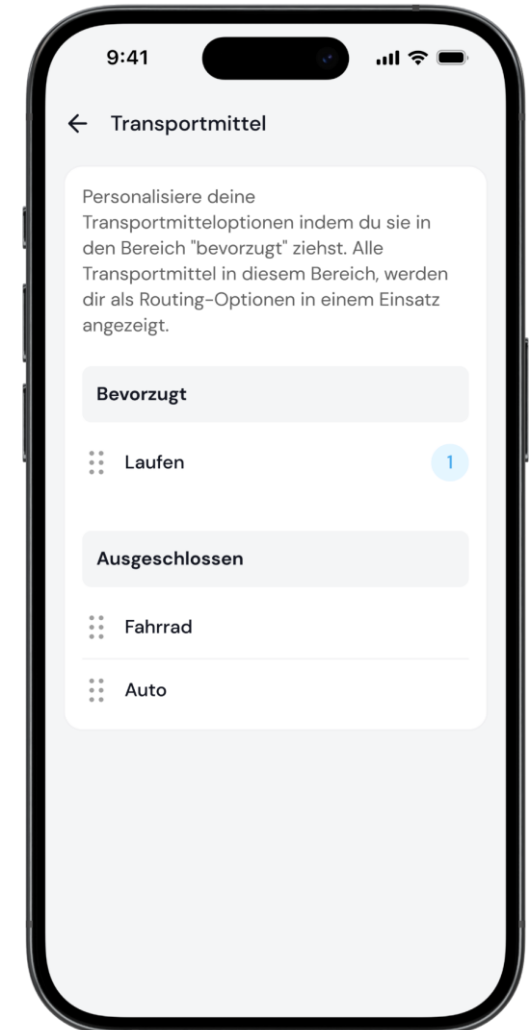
9:41

← Transportmittel

Personalisiere deine Transportmitteloptionen indem du sie in den Bereich "bevorzugt" ziehst. Alle Transportmittel in diesem Bereich, werden dir als Routing-Optionen in einem Einsatz angezeigt.

Bevorzugt

Laufen 1

Ausgeschlossen

Fahrrad

Auto